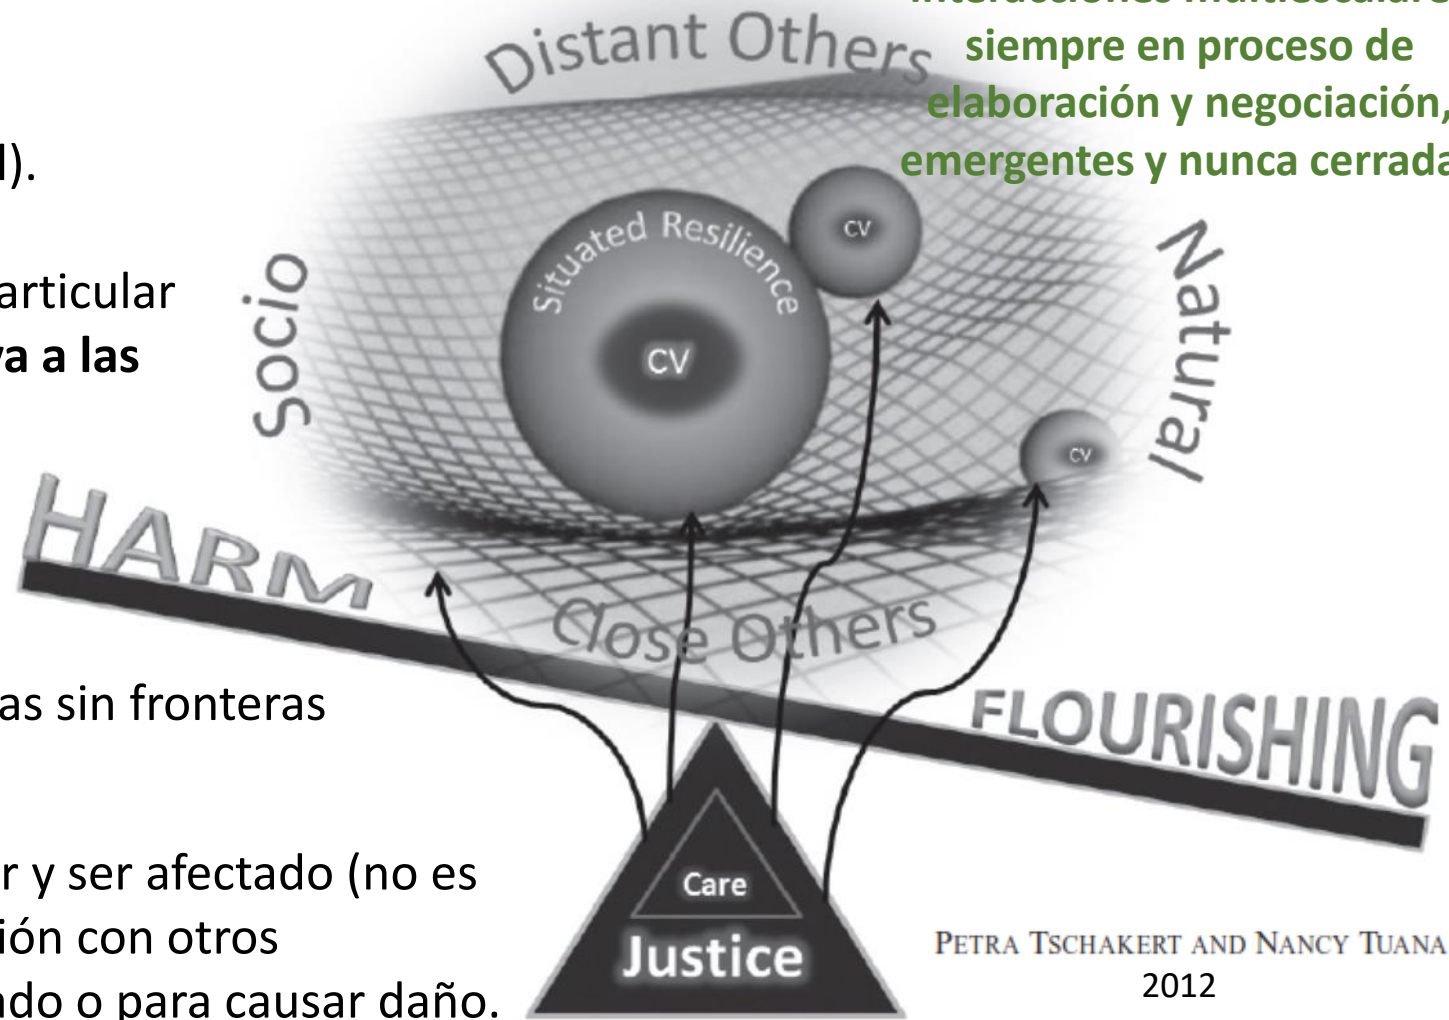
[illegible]
siempre en proceso de elaboración y negociación, emergentes y nunca cerrada

l).

articular
va a las

as sin fronteras

r y ser afectado (no es
ión con otros
ndo o para causar daño.

Distant Others

Socio

Natural

Situated Resilience

CV

CV

CV

HARM

Close Others

FLOURISHING

Care

Justice

PETRA TSCHAKERT AND NANCY TUANA
2012